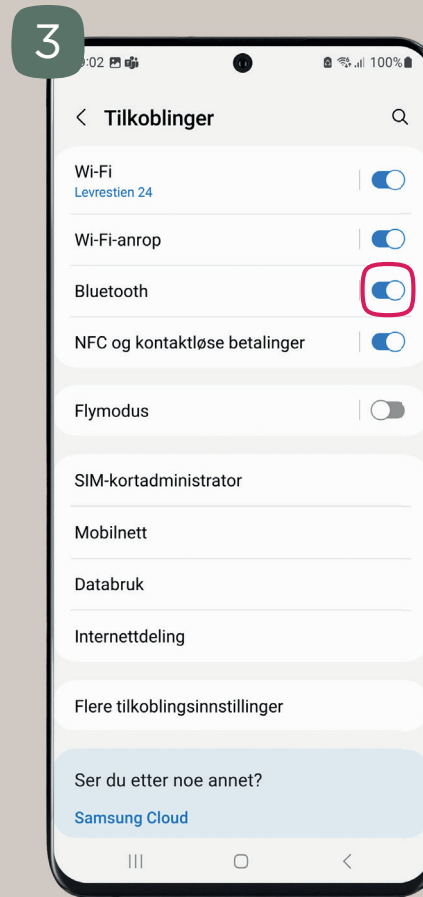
3

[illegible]:02

100%

< Tilkoblinger

Wi-Fi
Levrestien 24

Wi-Fi-anrop

Bluetooth

NFC og kontaktløse betalinger

Flymodus

SIM-kortadministrator

Mobilnett

Databruk

Internettdeling

Flere tilkoblingsinnstillinger

Ser du etter noe annet?

Samsung Cloud